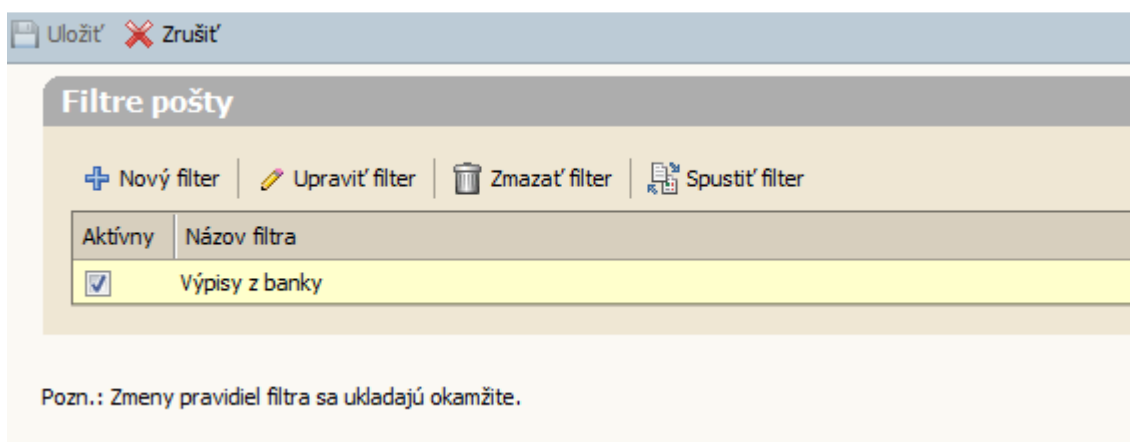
Uložiť Zrušiť

Filtre pošty

Nový filter | Upraviť filter | Zmazať filter | Spustiť filter

| Aktívny | Názov filtra |
|---|---|
| ☑ | Výpisy z banky |

Pozn.: Zmeny pravidiel filtra sa ukladajú okamžite.